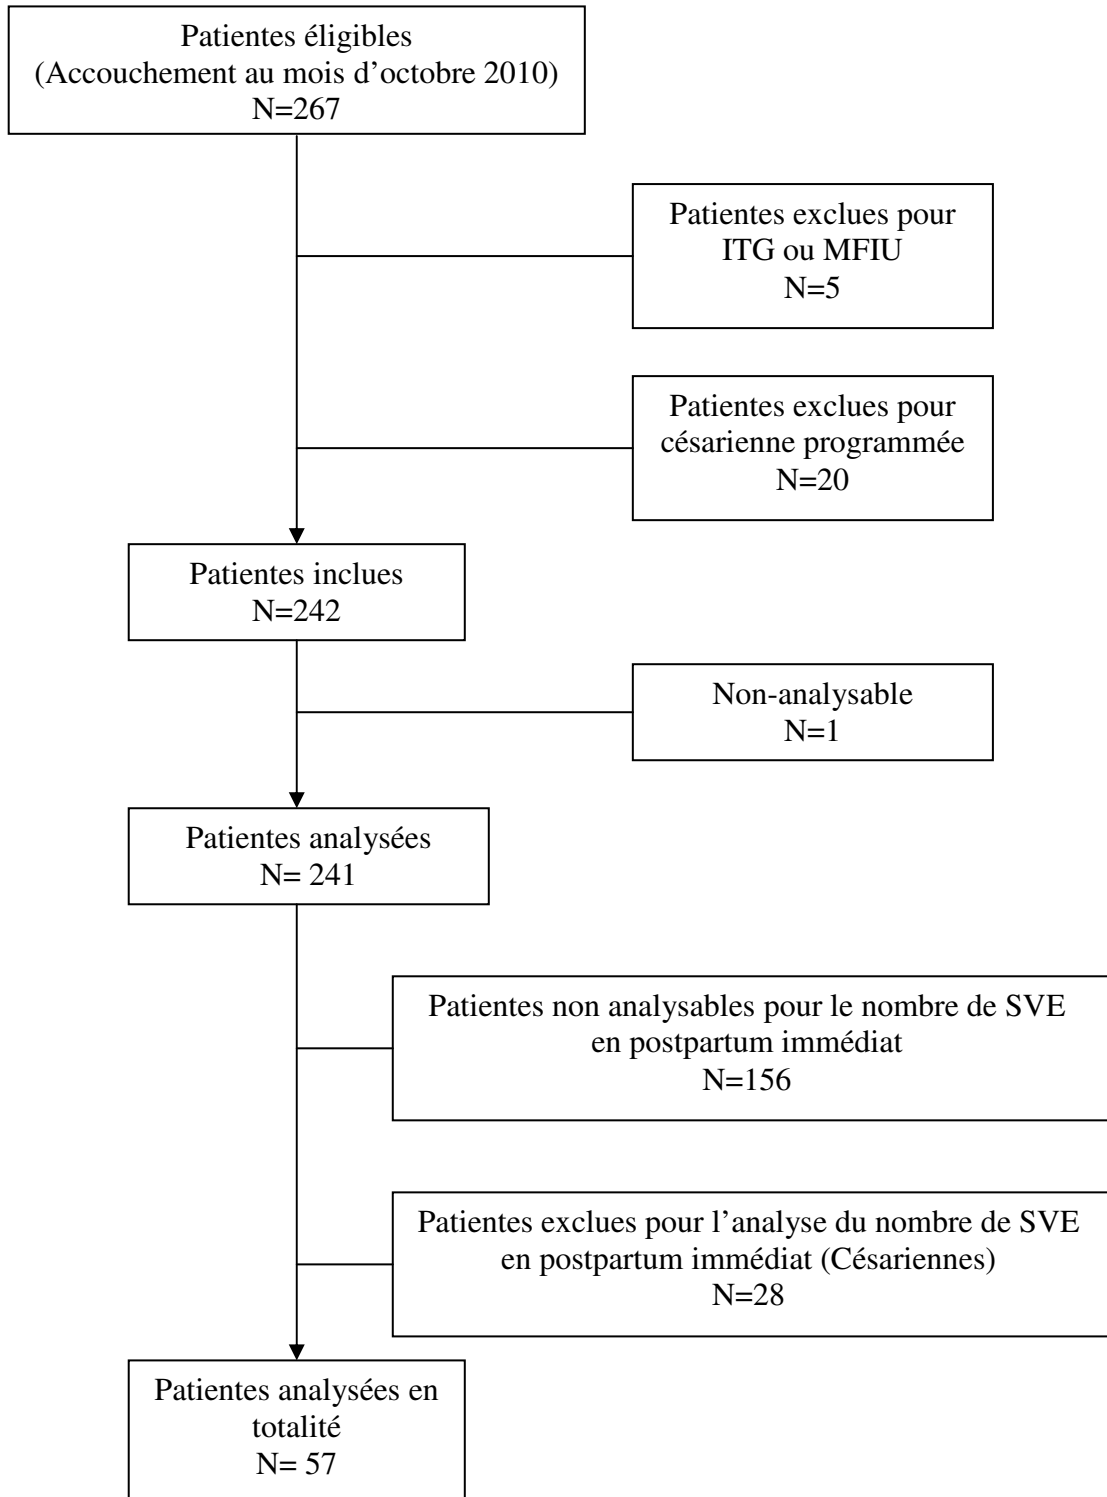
Patientes éligibles
(Accouchement au mois d'octobre 2010)
N=267

Patientes exclues pour
ITG ou MFIU
N=5

Patientes exclues pour
césarienne programmée
N=20

Patientes inclues
N=242

Non-analysable
N=1

Patientes analysées
N= 241

Patientes non analysables pour le nombre de SVE
en postpartum immédiat
N=156

Patientes exclues pour l'analyse du nombre de SVE
en postpartum immédiat (Césariennes)
N=28

Patientes analysées en
totalité
N= 57